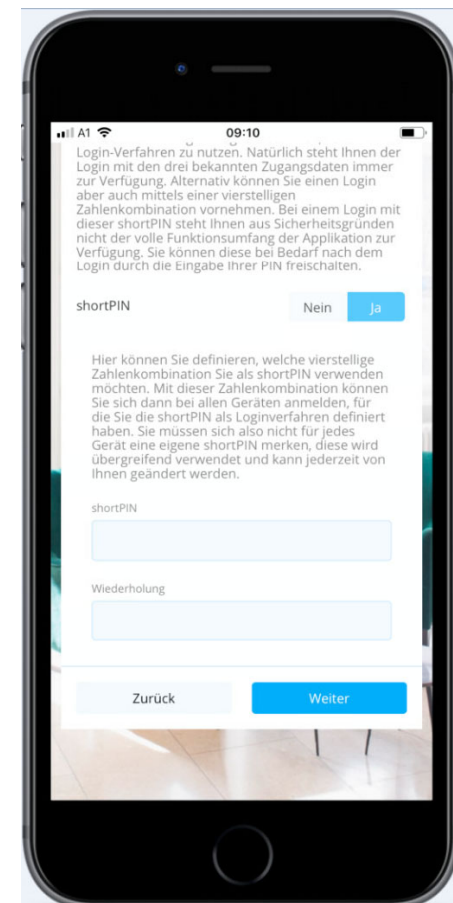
A1 09:10

Login-Verfahren zu nutzen. Natürlich steht Ihnen der Login mit den drei bekannten Zugangsdaten immer zur Verfügung. Alternativ können Sie einen Login aber auch mittels einer vierstelligen Zahlenkombination vornehmen. Bei einem Login mit dieser shortPIN steht Ihnen aus Sicherheitsgründen nicht der volle Funktionsumfang der Applikation zur Verfügung. Sie können diese bei Bedarf nach dem Login durch die Eingabe Ihrer PIN freischalten.

shortPIN

Nein Ja

Hier können Sie definieren, welche vierstellige Zahlenkombination Sie als shortPIN verwenden möchten. Mit dieser Zahlenkombination können Sie sich dann bei allen Geräten anmelden, für die Sie die shortPIN als Loginverfahren definiert haben. Sie müssen sich also nicht für jedes Gerät eine eigene shortPIN merken, diese wird übergreifend verwendet und kann jederzeit von Ihnen geändert werden.

shortPIN

Wiederholung

Zurück

Weiter